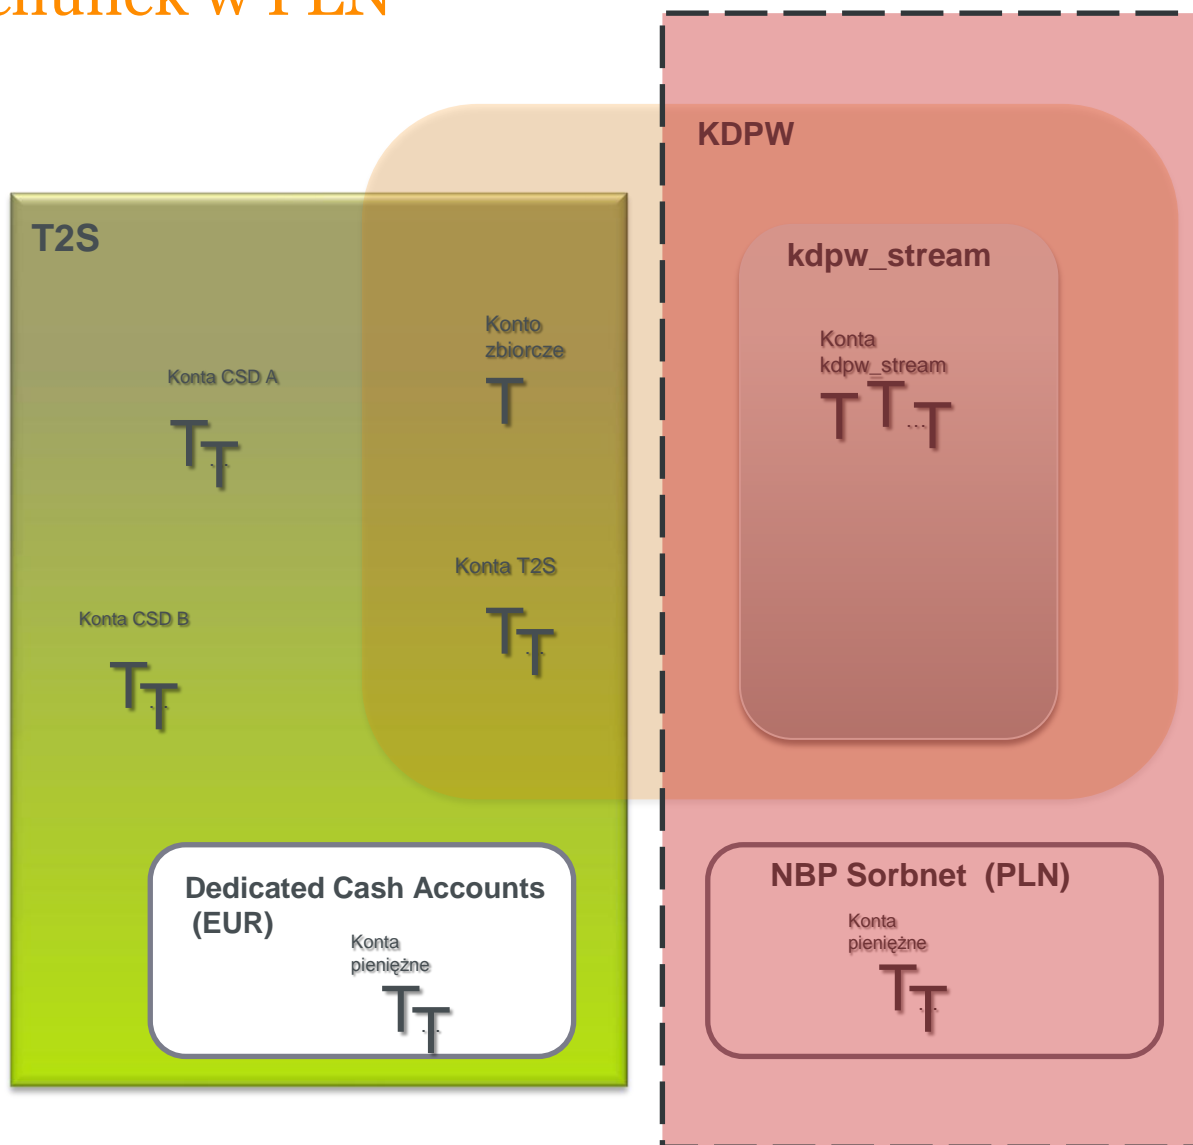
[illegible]

KDPW

T2S

kdpw_stream

Konto zbiorcze

Konta kdpw_stream

Konta CSD A

T T

T

T T ... T

Konta T2S

Konta CSD B

T T

T T

Dedicated Cash Accounts (EUR)

Konta pieniężne

T T

NBP Sorbnet (PLN)

Konta pieniężne

T T